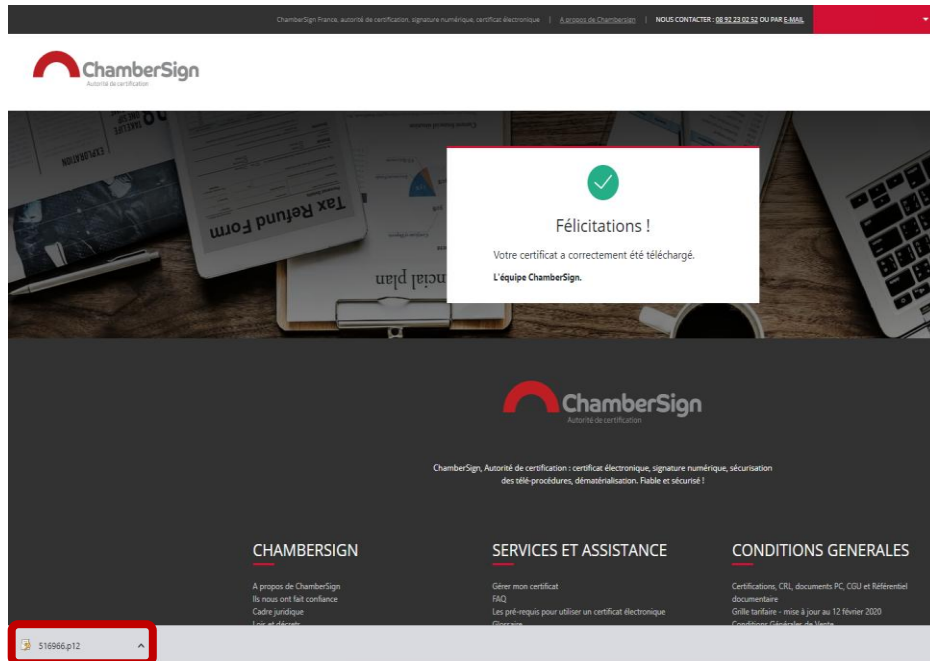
ChamberSign France, autorité de certification, signature numérique, certificat électronique | A propos de Chambersign | NOUS CONTACTER : 08 92 23 02 52 OU PAR E-MAIL

ChamberSign
Autorité de certification

Tax Refund Form

Félicitations !

Votre certificat a correctement été téléchargé.

L'équipe ChamberSign.

ChamberSign
Autorité de certification

ChamberSign, Autorité de certification : certificat électronique, signature numérique, sécurisation des télé-procédures, dématérialisation. Fiable et sécurisé !

CHAMBERSIGN

A propos de ChamberSign
Ils nous ont fait confiance
Cadre juridique
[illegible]

SERVICES ET ASSISTANCE

Gérer mon certificat
FAQ
Les pré-requis pour utiliser un certificat électronique
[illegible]

CONDITIONS GENERALES

Certifications, CRL, documents PC, CGU et Référentiel documentaire
Grille tarifaire - mise à jour au 12 février 2020
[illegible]

516966.p12